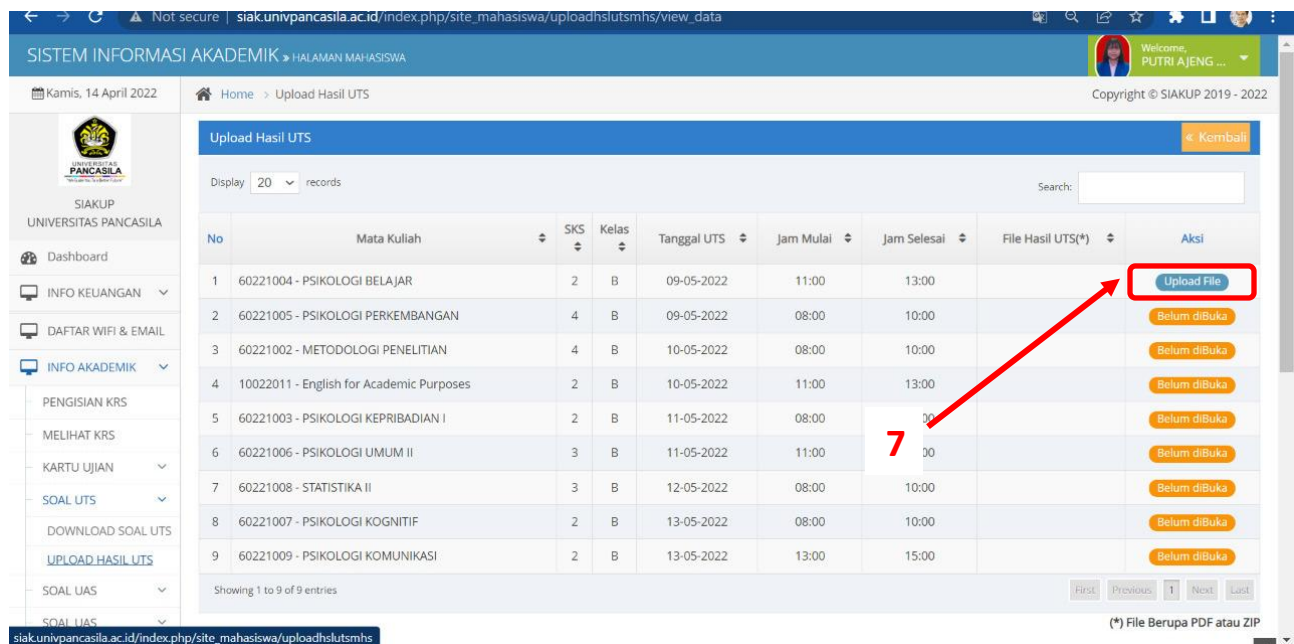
Not secure | siak.univpancasila.ac.id/index.php/site_mahasiswa/uploadhslutsmhs/view_data

SISTEM INFORMASI AKADEMIK » HALAMAN MAHASISWA

Welcome, PUTRI AJENG ...

Kamis, 14 April 2022

Home > Upload Hasil UTS

Copyright © SIAKUP 2019 - 2022

UNIVERSITAS PANCASILA

SIAKUP
UNIVERSITAS PANCASILA

Dashboard
INFO KEUANGAN
DAFTAR WIFI & EMAIL
INFO AKADEMIK
PENGISIAN KRS
MELIHAT KRS
KARTU UJIAN
SOAL UTS
DOWNLOAD SOAL UTS
UPLOAD HASIL UTS
SOAL UAS
SOAL UAS

Upload Hasil UTS

« Kembali

Display 20 records

Search:

| No | Mata Kuliah | SKS | Kelas | Tanggal UTS | Jam Mulai | Jam Selesai | File Hasil UTS(*) | Aksi |
|---|---|---|---|---|---|---|---|---|
| 1 | 60221004 - PSIKOLOGI BELAJAR | 2 | B | 09-05-2022 | 11:00 | 13:00 | | Upload File |
| 2 | 60221005 - PSIKOLOGI PERKEMBANGAN | 4 | B | 09-05-2022 | 08:00 | 10:00 | | Belum diBuka |
| 3 | 60221002 - METODOLOGI PENELITIAN | 4 | B | 10-05-2022 | 08:00 | 10:00 | | Belum diBuka |
| 4 | 10022011 - English for Academic Purposes | 2 | B | 10-05-2022 | 11:00 | 13:00 | | Belum diBuka |
| 5 | 60221003 - PSIKOLOGI KEPRIBADIAN I | 2 | B | 11-05-2022 | 08:00 | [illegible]00 | | Belum diBuka |
| 6 | 60221006 - PSIKOLOGI UMUM II | 3 | B | 11-05-2022 | 11:00 | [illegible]00 | | Belum diBuka |
| 7 | 60221008 - STATISTIKA II | 3 | B | 12-05-2022 | 08:00 | 10:00 | | Belum diBuka |
| 8 | 60221007 - PSIKOLOGI KOGNITIF | 2 | B | 13-05-2022 | 08:00 | 10:00 | | Belum diBuka |
| 9 | 60221009 - PSIKOLOGI KOMUNIKASI | 2 | B | 13-05-2022 | 13:00 | 15:00 | | Belum diBuka |

7

Showing 1 to 9 of 9 entries

First Previous 1 Next Last

(*) File Berupa PDF atau ZIP

siak.univpancasila.ac.id/index.php/site_mahasiswa/uploadhslutsmhs